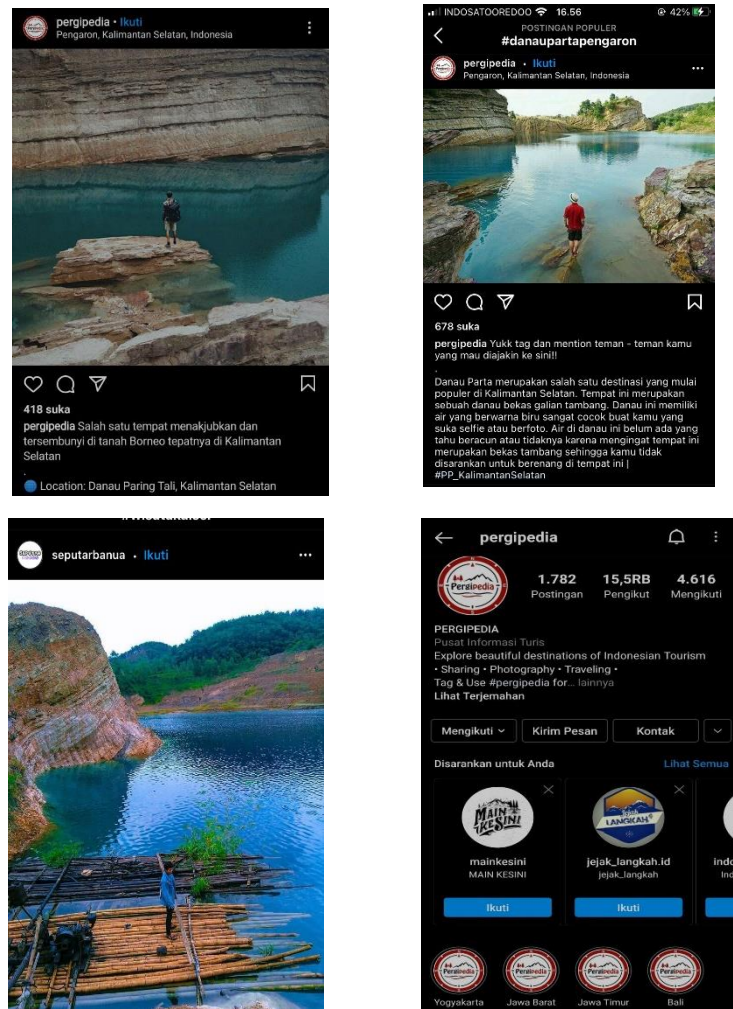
pergipedia • Ikuti
Pengaron, Kalimantan Selatan, Indonesia

418 suka
pergipedia Salah satu tempat menakjubkan dan tersembunyi di tanah Borneo tepatnya di Kalimantan Selatan
.
Location: Danau Paring Tali, Kalimantan Selatan

INDOSATOOREDOO 16.56 42%
POSTINGAN POPULER
#danaupartapengaron
pergipedia • Ikuti
Pengaron, Kalimantan Selatan, Indonesia

678 suka
pergipedia Yukk tag dan mention teman - teman kamu yang mau diajakin ke sini!!
.
Danau Parta merupakan salah satu destinasi yang mulai populer di Kalimantan Selatan. Tempat ini merupakan sebuah danau bekas galian tambang. Danau ini memiliki air yang berwarna biru sangat cocok buat kamu yang suka selfie atau berfoto. Air di danau ini belum ada yang tahu beracun atau tidaknya karena mengingat tempat ini merupakan bekas tambang sehingga kamu tidak disarankan untuk berenang di tempat ini | #PP_KalimantanSelatan

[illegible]
seputarbanua • Ikuti

pergipedia
Pergipedia
1.782 Postingan
15,5RB Pengikut
4.616 Mengikuti
PERGIPEDIA
Pusat Informasi Turis
Explore beautiful destinations of Indonesian Tourism
• Sharing • Photography • Traveling •
Tag & Use #pergipedia for... lainnya
Lihat Terjemahan
Mengikuti
Kirim Pesan
Kontak
Disarankan untuk Anda
Lihat Semua
MAIN KESINI
mainkesini
MAIN KESINI
Ikuti
LANGKAH
jejak_langkah.id
jejak_langkah
Ikuti
indo
Ind
Yogyakarta
Jawa Barat
Jawa Timur
Bali